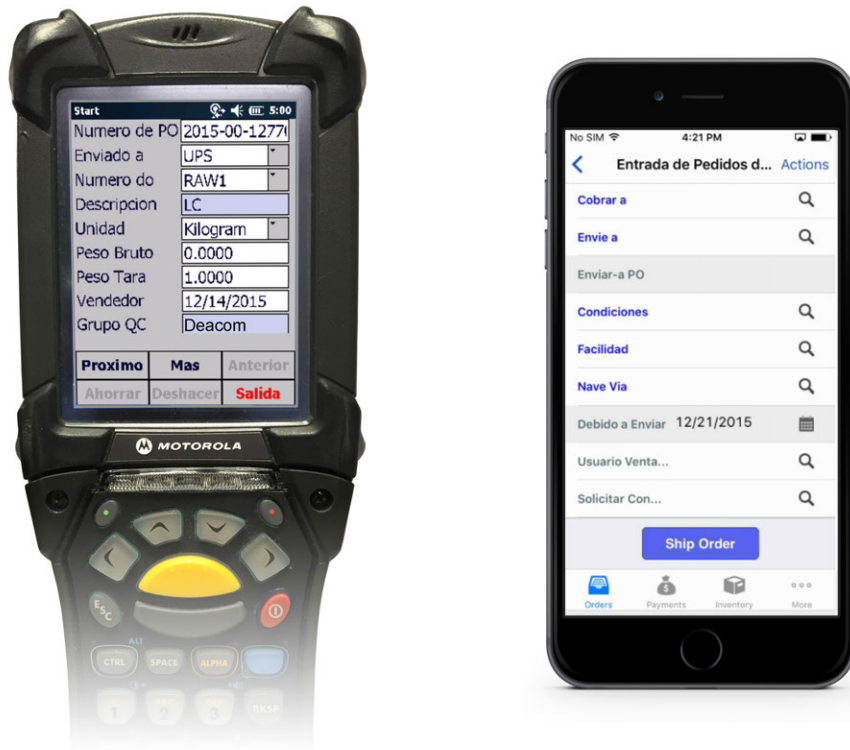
Start 5:00

| Numero de PO | 2015-00-1277 |
|---|---|
| Enviado a | UPS |
| Numero do | RAW1 |
| Descripcion | LC |
| Unidad | Kilogram |
| Peso Bruto | 0.0000 |
| Peso Tara | 1.0000 |
| Vendedor | 12/14/2015 |
| Grupo QC | Deacom |

Proximo Mas Anterior
Ahorrar Deshacer Salida

MOTOROLA

ESC
CTRL SPACE ALPHA
ALT
1 2 3 BKSP

No SIM 4:21 PM
Entrada de Pedidos d... Actions
Cobrar a
Envie a
Enviar-a PO
Condiciones
Facilidad
Nave Via
Debido a Enviar 12/21/2015
Usuario Venta...
Solicitar Con...
Ship Order
Orders Payments Inventory More